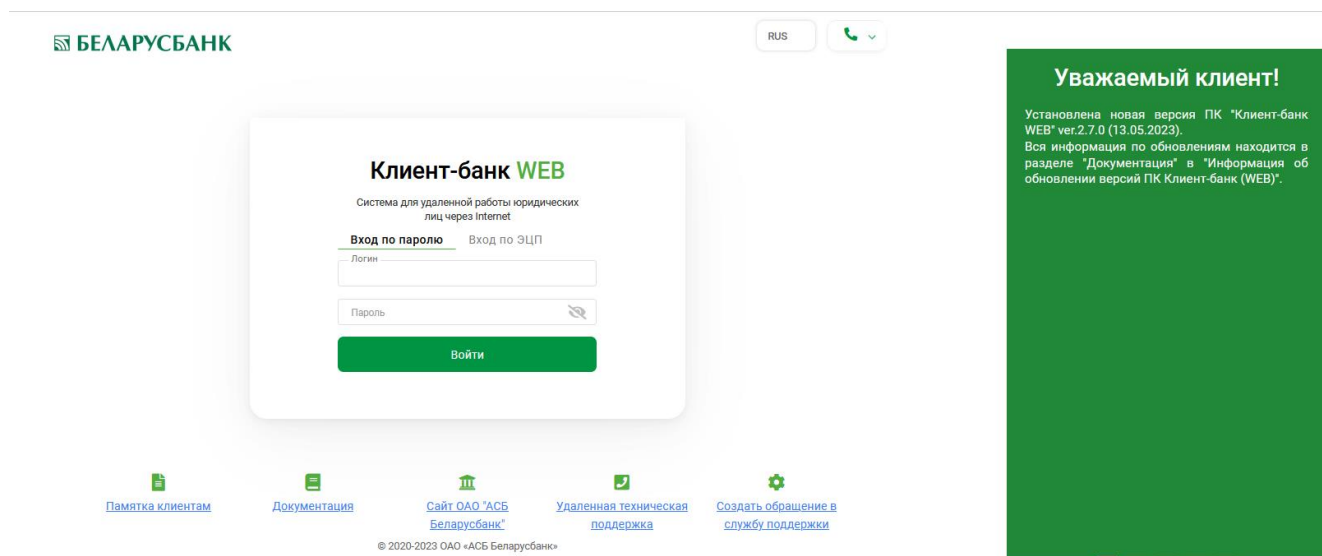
БЕЛАРУСБАНК

RUS

Клиент-банк WEB

Система для удаленной работы юридических лиц через Internet

Вход по паролю Вход по ЭЦП

Логин

Пароль

Войти

Памятка клиентам

Документация

Сайт ОАО "АСБ Беларусбанк"

Удаленная техническая поддержка

Создать обращение в службу поддержки

© 2020-2023 ОАО «АСБ Беларусбанк»

Уважаемый клиент!

Установлена новая версия ПК "Клиент-банк WEB" ver.2.7.0 (13.05.2023).
Вся информация по обновлениям находится в разделе "Документация" в "Информация об обновлении версий ПК Клиент-банк (WEB)".